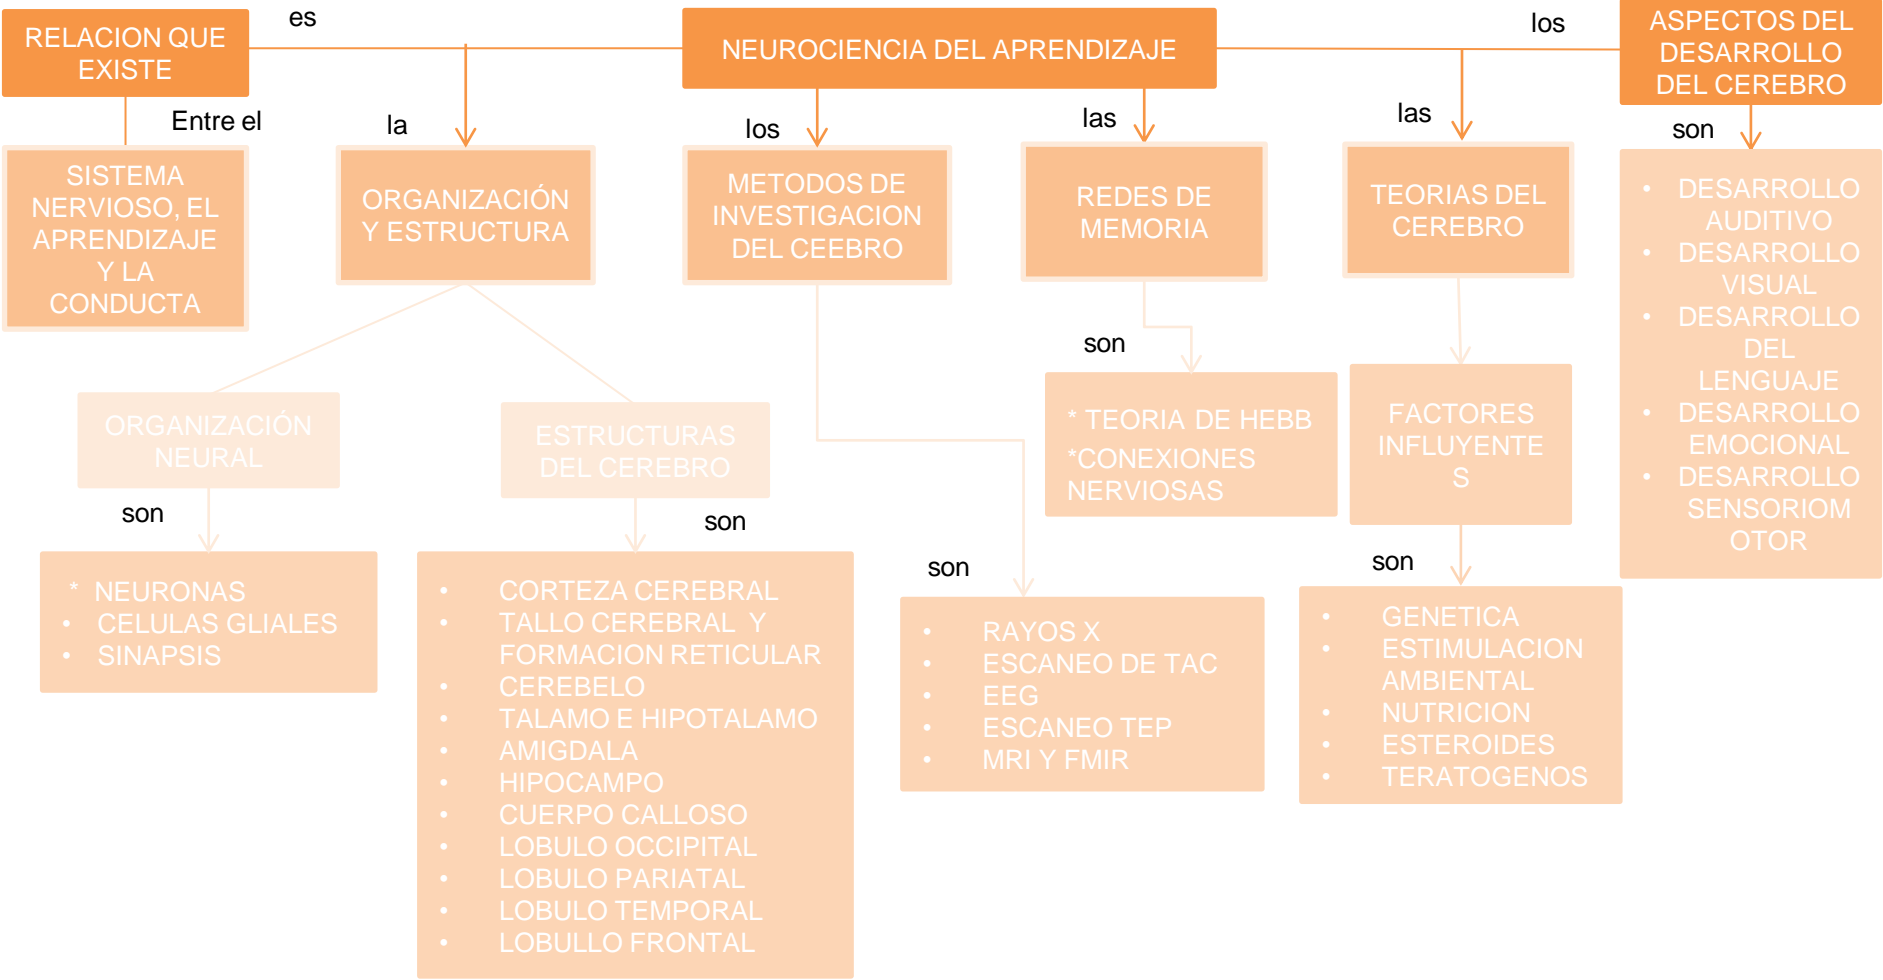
RELACION QUE EXISTE

es

NEUROCIENCIA DEL APRENDIZAJE

los

ASPECTOS DEL DESARROLLO DEL CEREBRO

Entre el

SISTEMA NERVIOSO, EL APRENDIZAJE Y LA CONDUCTA

la

ORGANIZACIÓN Y ESTRUCTURA

los

METODOS DE INVESTIGACION DEL CEEBRO

las

REDES DE MEMORIA

las

TEORIAS DEL CEREBRO

son

- DESARROLLO AUDITIVO
- DESARROLLO VISUAL
- DESARROLLO DEL LENGUAJE
- DESARROLLO EMOCIONAL
- DESARROLLO SENSORIOMOTOR

ORGANIZACIÓN NEURAL

son

* NEURONAS
- CELULAS GLIALES
- SINAPSIS

ESTRUCTURAS DEL CEREBRO

son

- CORTEZA CEREBRAL
- TALLO CEREBRAL Y FORMACION RETICULAR
- CEREBELO
- TALAMO E HIPOTALAMO
- AMIGDALA
- HIPOCAMPO
- CUERPO CALLOSO
- LOBULO OCCIPITAL
- LOBULO PARIATAL
- LOBULO TEMPORAL
- LOBULLO FRONTAL

son

- RAYOS X
- ESCANEO DE TAC
- EEG
- ESCANEO TEP
- MRI Y FMIR

son

* TEORIA DE HEBB
*CONEXIONES NERVIOSAS

FACTORES INFLUYENTES

son

- GENETICA
- ESTIMULACION AMBIENTAL
- NUTRICION
- ESTEROIDES
- TERATOGENOS